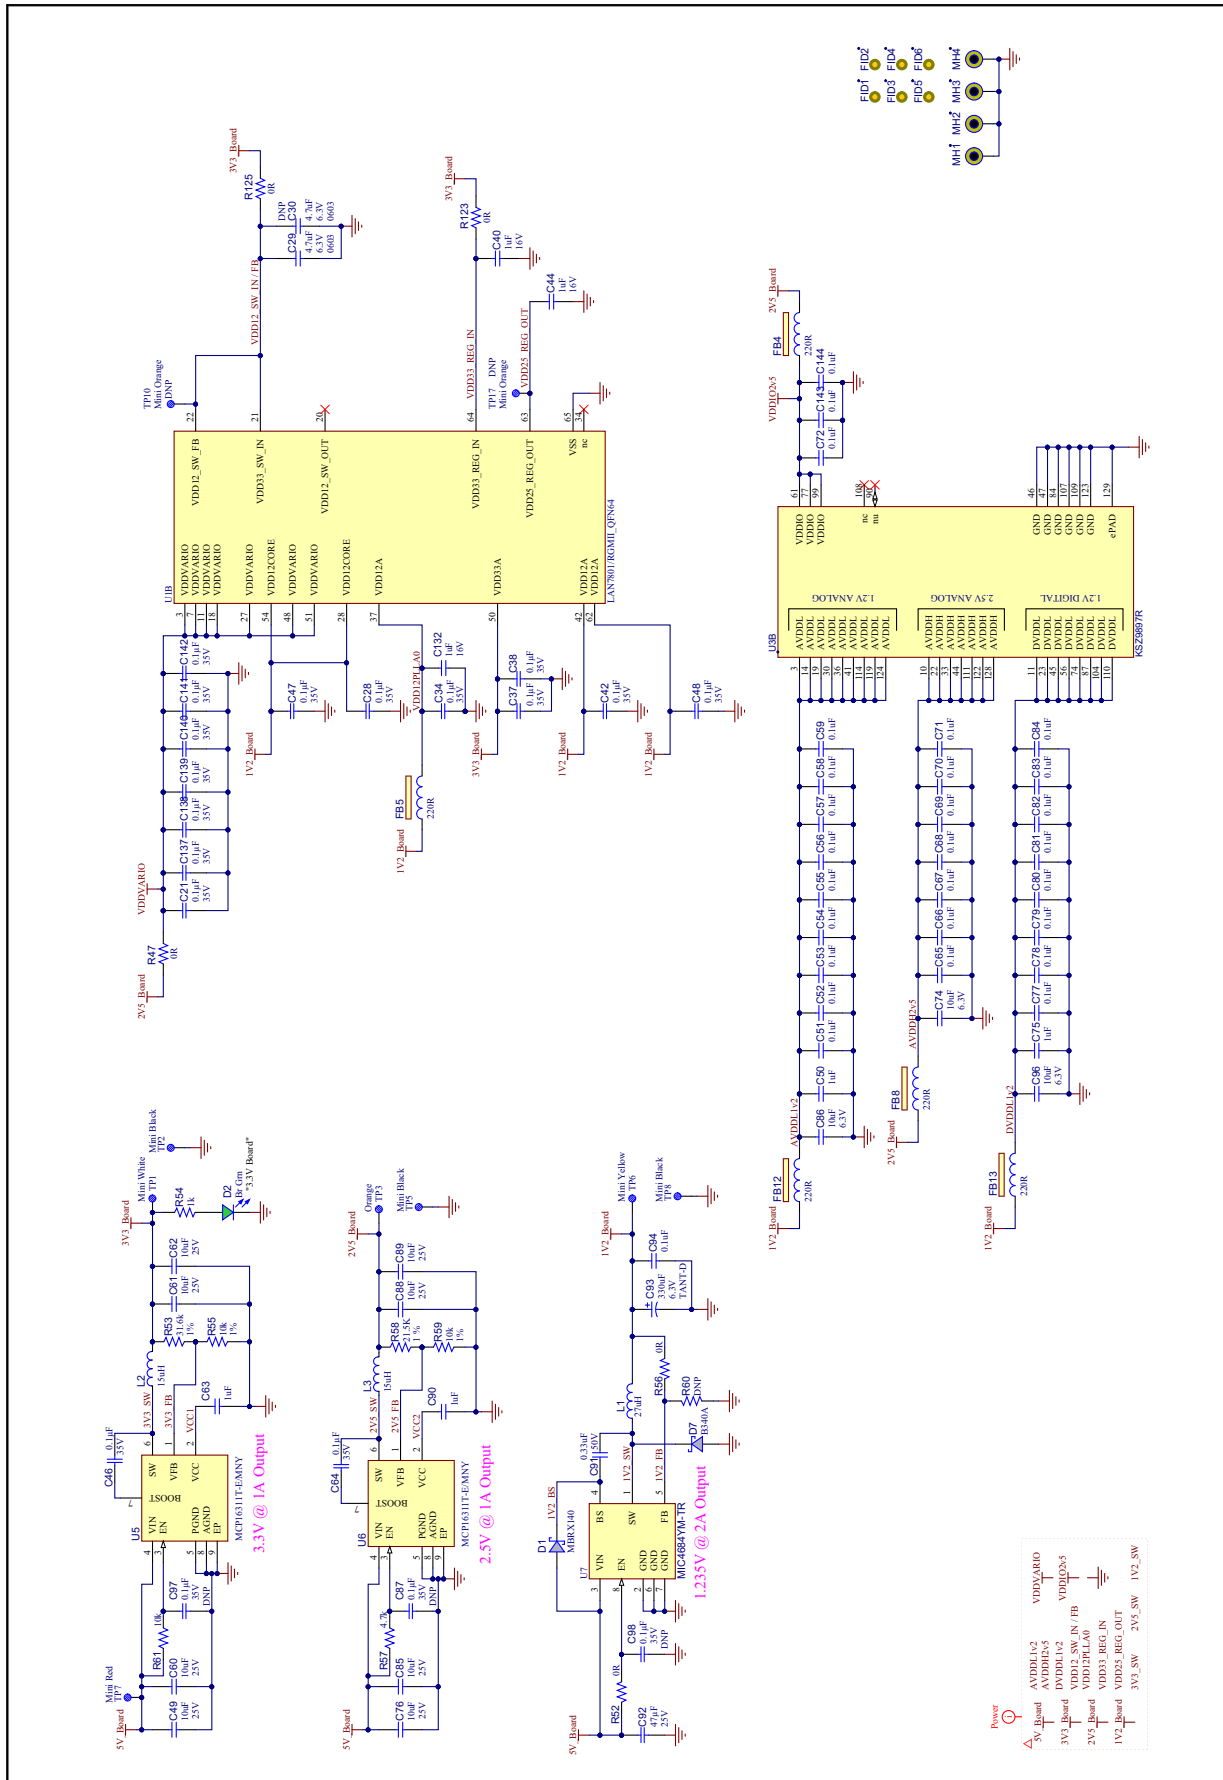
FID2 FID4 FID6 MH4
FID1 FID3 FID5 MH3
MH2
MH1

3V3_Board
R125 0R
DNP C30 4.7uF 6.3V 0603
C29 4.7uF 6.3V 0603
VDD12_SW_IN/FB

3V3_Board
R123 0R
C40 1uF 16V
C44 1uF 16V
VDD33_REG_IN
VDD25_REG_OUT
TP17 DNP Mini Orange
TP10 Mini Orange DNP

22 21 20 64 63 65 34
VDD12_SW_FB VDD33_SW_IN VDD12_SW_OUT VDD33_REG_IN VDD25_REG_OUT VSS nc
U1B
VDDVARIO VDDVARIO VDDVARIO VDDVARIO VDDVARIO VDD12CORE VDDVARIO VDDVARIO VDD12CORE VDD12A VDD33A VDD12A VDD12A
LAN7801/RGMII_QFN64
3 7 11 18 27 54 48 51 28 37 50 42 62

C142 0.1uF 35V
C141 0.1uF 35V
C140 0.1uF 35V
C139 0.1uF 35V
C138 0.1uF 35V
C137 0.1uF 35V
C21 0.1uF 35V
VDDVARIO
R47 0R
2V5_Board
C47 0.1uF 35V
1V2_Board
C28 0.1uF 35V
VDD12PLLA0
C132 1uF 16V
C34 0.1uF 35V
FB5 220R
1V2_Board
C38 0.1uF 35V
C37 0.1uF 35V
3V3_Board
C42 0.1uF 35V
1V2_Board
C48 0.1uF 35V
1V2_Board

2V5_Board
FB4 220R
C144 0.1uF
VDDIO2v5
C143 0.1uF
C72 0.1uF
61 77 99 108 96
VDDIO VDDIO VDDIO nc nu
46 47 84 107 109 123 129
GND GND GND GND GND GND ePAD
U3B
1.2V ANALOG
AVDDL AVDDL AVDDL AVDDL AVDDL AVDDL AVDDL AVDDL AVDDL
2.5V ANALOG
AVDDH AVDDH AVDDH AVDDH AVDDH AVDDH AVDDH
1.2V DIGITAL
DVDDL DVDDL DVDDL DVDDL DVDDL DVDDL DVDDL DVDDL
KSZ9897R
3 14 19 30 36 111 114 119 124
10 22 33 44 111 122 128
11 23 45 54 74 87 104 110

C59 0.1uF C58 0.1uF C57 0.1uF C56 0.1uF C55 0.1uF C54 0.1uF C53 0.1uF C52 0.1uF C51 0.1uF
C50 1uF
C86 10uF 6.3V
AVDDL1v2
FB12 220R
1V2_Board
C71 0.1uF C70 0.1uF C69 0.1uF C68 0.1uF C67 0.1uF C66 0.1uF C65 0.1uF
C74 10uF 6.3V
AVDDH2v5
FB8 220R
2V5_Board
C84 0.1uF C83 0.1uF C82 0.1uF C81 0.1uF C80 0.1uF C79 0.1uF C78 0.1uF C77 0.1uF
C75 1uF
C96 10uF 6.3V
DVDDL1v2
FB13 220R
1V2_Board

3V3_Board
Mini White TP1
Mini Black TP2
R54 1k
D2 Br Grn "3.3V Board"
C62 10uF 25V
C61 10uF 25V
R53 31.6k 1%
R55 10k 1%
L2 15uH
3V3_SW
3V3_FB
C63 1uF
VCC1
C46 0.1uF 35V
6 1 2
SW VFB VCC
BOOST
VIN EN PGND AGND EP
U5
MCP16311T-E/MNY
3.3V @ 1A Output
4 3 5 8 9
C97 0.1uF 35V DNP
R61 10k
C60 10uF 25V
C49 10uF 25V
Mini Red TP7
5V_Board

2V5_Board
Orange TP3
Mini Black TP5
C89 10uF 25V
C88 10uF 25V
R58 21.5K 1%
R59 10k 1%
L3 15uH
2V5_SW
2V5_FB
C90 1uF
VCC2
C64 0.1uF 35V
SW VFB VCC
BOOST
VIN EN PGND AGND EP
U6
MCP16311T-E/MNY
2.5V @ 1A Output
C87 0.1uF 35V DNP
R57 4.7k
C85 10uF 25V
C76 10uF 25V
5V_Board

1V2_Board
Mini Yellow TP6
Mini Black TP8
C94 0.1uF
C93 330uF 6.3V TANT-D
R56 0R
R60 DNP
L1 2.7uH
D7 B340A
C91 0.33uF 50V
1V2_SW
1V2_FB
1V2_BS
D1 MBRX140
BS SW FB
VIN EN GND GND GND
U7
MIC4684YM-TR
1.235V @ 2A Output
C98 0.1uF 35V DNP
R52 0R
C92 47uF 25V
5V_Board

Power
5V_Board 3V3_Board 2V5_Board 1V2_Board
AVDDL1v2 AVDDH2v5 DVDDL1v2 VDD12_SW_IN/FB VDD12PLLA0 VDD33_REG_IN VDD25_REG_OUT 3V3_SW 2V5_SW 1V2_SW
VDDVARIO VDDIO2v5